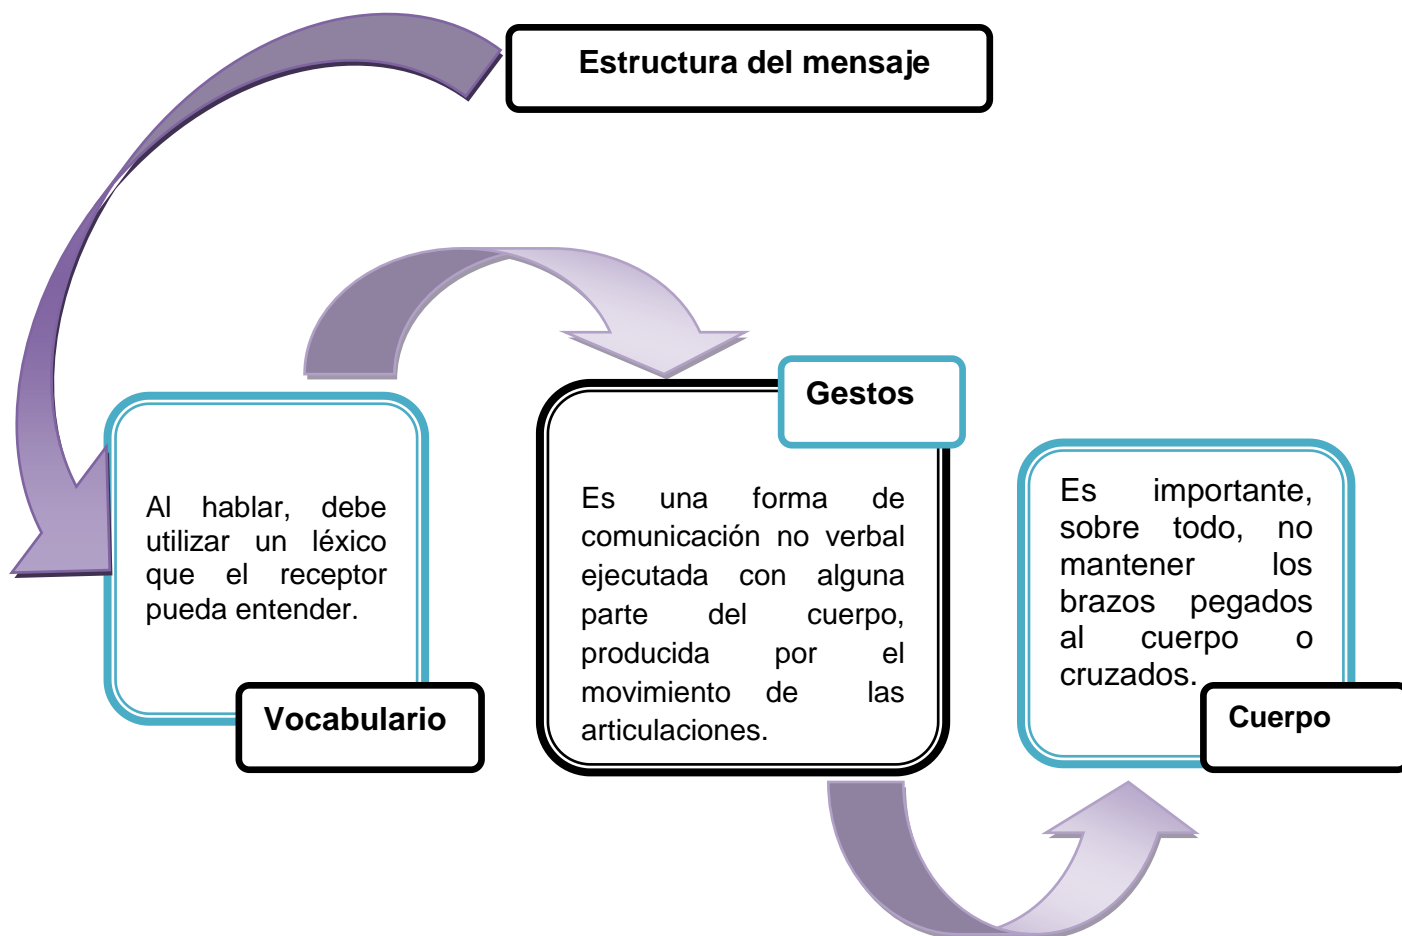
Estructura del mensaje

Al hablar, debe utilizar un léxico que el receptor pueda entender.

Vocabulario

Gestos

Es una forma de comunicación no verbal ejecutada con alguna parte del cuerpo, producida por el movimiento de las articulaciones.

Es importante, sobre todo, no mantener los brazos pegados al cuerpo o cruzados.

Cuerpo